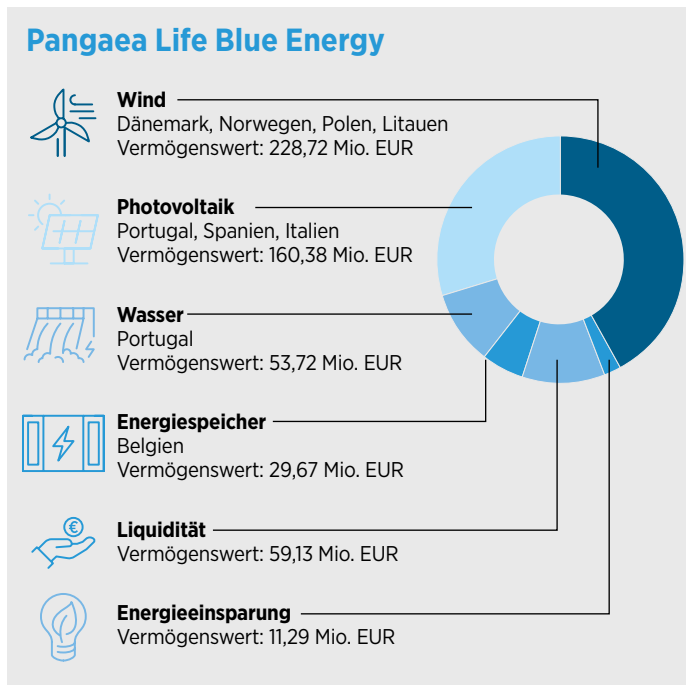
Pangaea Life Blue Energy

Wind
Dänemark, Norwegen, Polen, Litauen
Vermögenswert: 228,72 Mio. EUR

Photovoltaik
Portugal, Spanien, Italien
Vermögenswert: 160,38 Mio. EUR

Wasser
Portugal
Vermögenswert: 53,72 Mio. EUR

Energiespeicher
Belgien
Vermögenswert: 29,67 Mio. EUR

Liquidität
Vermögenswert: 59,13 Mio. EUR

Energieeinsparung
Vermögenswert: 11,29 Mio. EUR